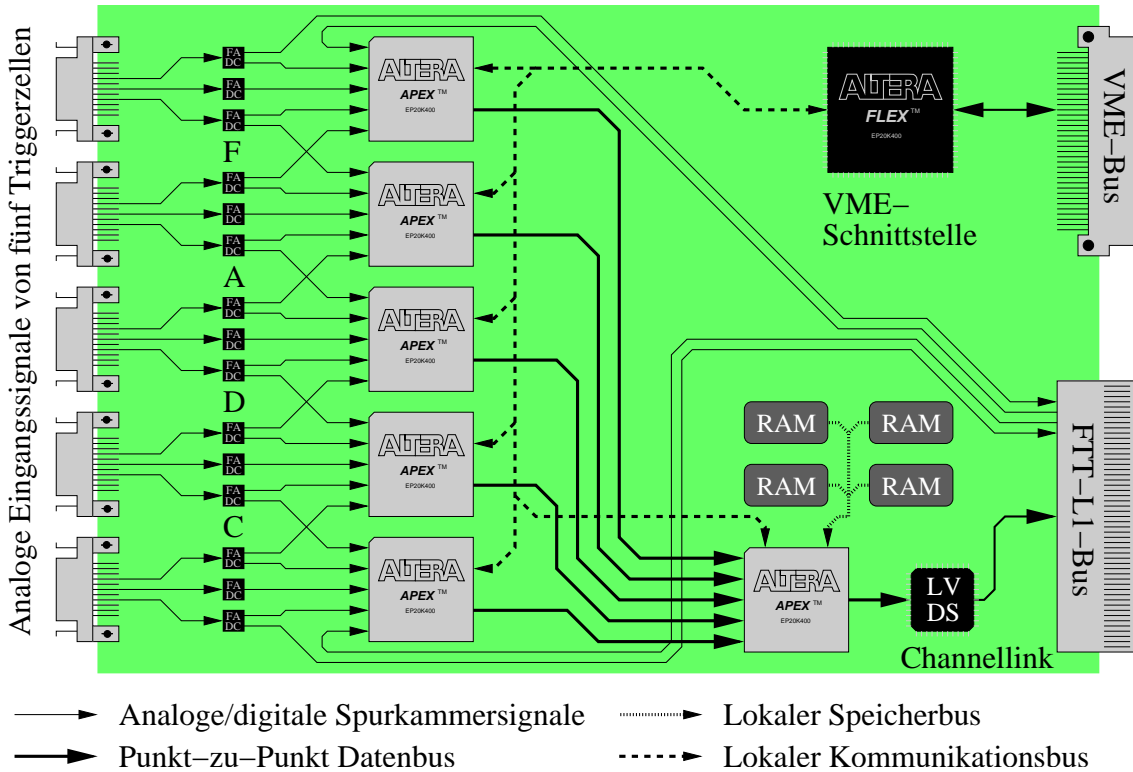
Analoge Eingangssignale von fünf Triggerzellen

FA DC
FA DC
FA DC
F
FA DC
FA DC
FA DC
A
FA DC
FA DC
FA DC
D
FA DC
FA DC
FA DC
C
FA DC
FA DC
FA DC

ALTERA APEX™ EP20K400
ALTERA APEX™ EP20K400
ALTERA APEX™ EP20K400
ALTERA APEX™ EP20K400
ALTERA APEX™ EP20K400

ALTERA FLEX™ EP20K400

VME–Schnittstelle

VME–Bus

RAM
RAM
RAM
RAM

ALTERA APEX™ EP20K400

LV DS

Channellink

FTT–L1–Bus

Analoge/digitale Spurkammersignale
Lokaler Speicherbus
Punkt–zu–Punkt Datenbus
Lokaler Kommunikationsbus